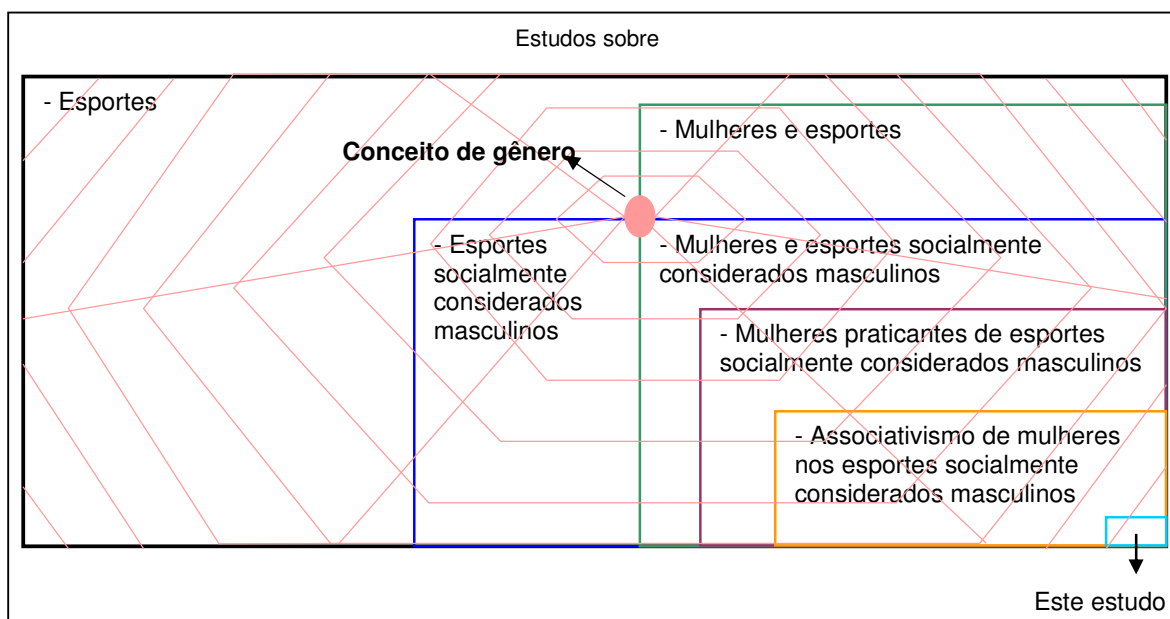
Estudos sobre

- Esportes

Conceito de gênero

- Mulheres e esportes

- Esportes socialmente considerados masculinos

- Mulheres e esportes socialmente considerados masculinos

- Mulheres praticantes de esportes socialmente considerados masculinos

- Associativismo de mulheres nos esportes socialmente considerados masculinos

Este estudo